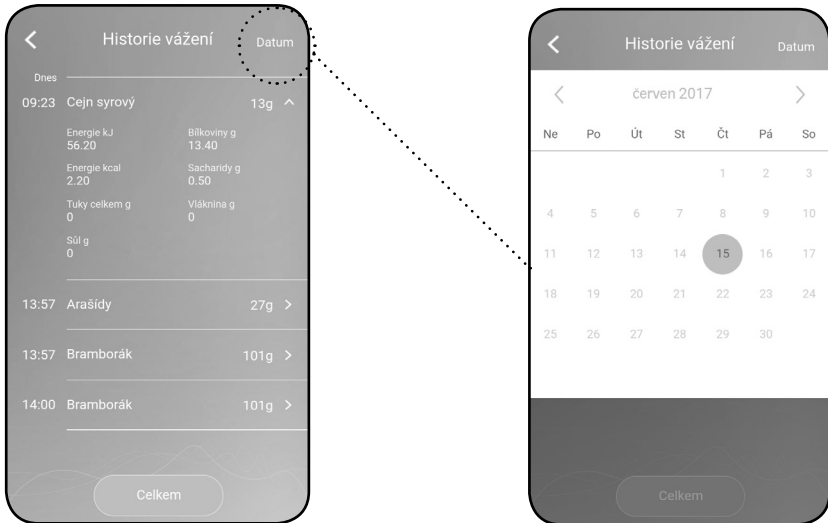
Historie vážení
Datum

Dnes

09:23 Cejn syrový 13g

Energie kJ
56.20

Bílkoviny g
13.40

Energie kcal
2.20

Sacharidy g
0.50

Tuky celkem g
0

Vláknina g
0

Sůl g
0

13:57 Arašídy 27g

13:57 Bramborák 101g

14:00 Bramborák 101g

Celkem

Historie vážení
Datum

červen 2017

| Ne | Po | Út | St | Čt | Pá | So |
|---|---|---|---|---|---|---|
| | | | | 1 | 2 | 3 |
| 4 | 5 | 6 | 7 | 8 | 9 | 10 |
| 11 | 12 | 13 | 14 | 15 | 16 | 17 |
| 18 | 19 | 20 | 21 | 22 | 23 | 24 |
| 25 | 26 | 27 | 28 | 29 | 30 | |

Celkem